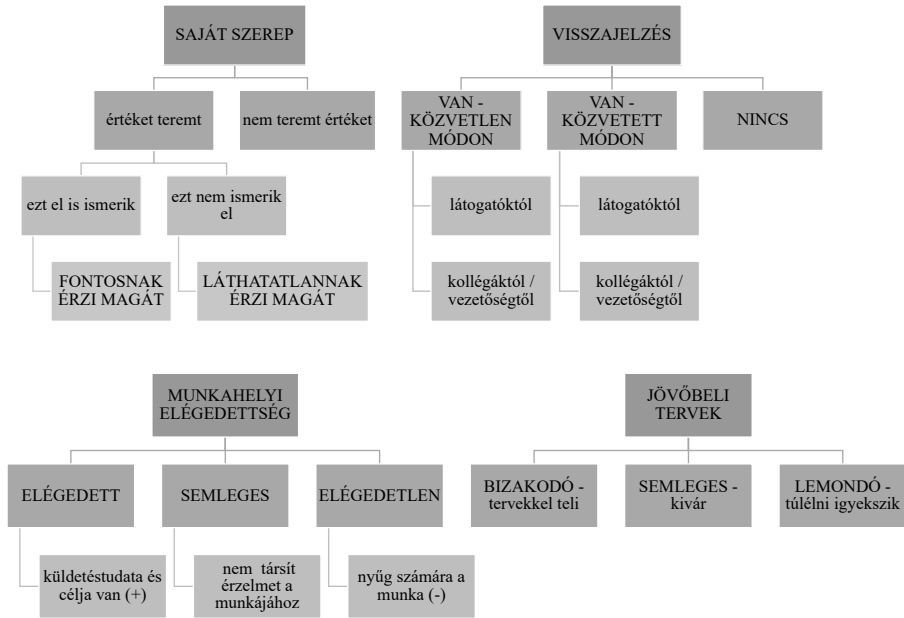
SAJÁT SZEREP

értéket teremt

nem teremt értéket

ezt el is ismerik

ezt nem ismerik el

FONTOSNAK ÉRZI MAGÁT

LÁTHATATLANNAK ÉRZI MAGÁT

VISSZAJELZÉS

VAN - KÖZVETLEN MÓDON

VAN - KÖZVETETT MÓDON

NINCS

látogatóktól

kollégáktól / vezetőségtől

látogatóktól

kollégáktól / vezetőségtől

MUNKAHELYI ELÉGEDETTSÉG

ELÉGEDETT

SEMLEGES

ELÉGEDETLEN

küldetéstudata és célja van (+)

nem társít érzelmet a munkájához

nyűg számára a munka (-)

JÖVŐBELI TERVEK

BIZAKODÓ - tervekkel teli

SEMLEGES - kivár

LEMONDÓ - túlélni igyekszik